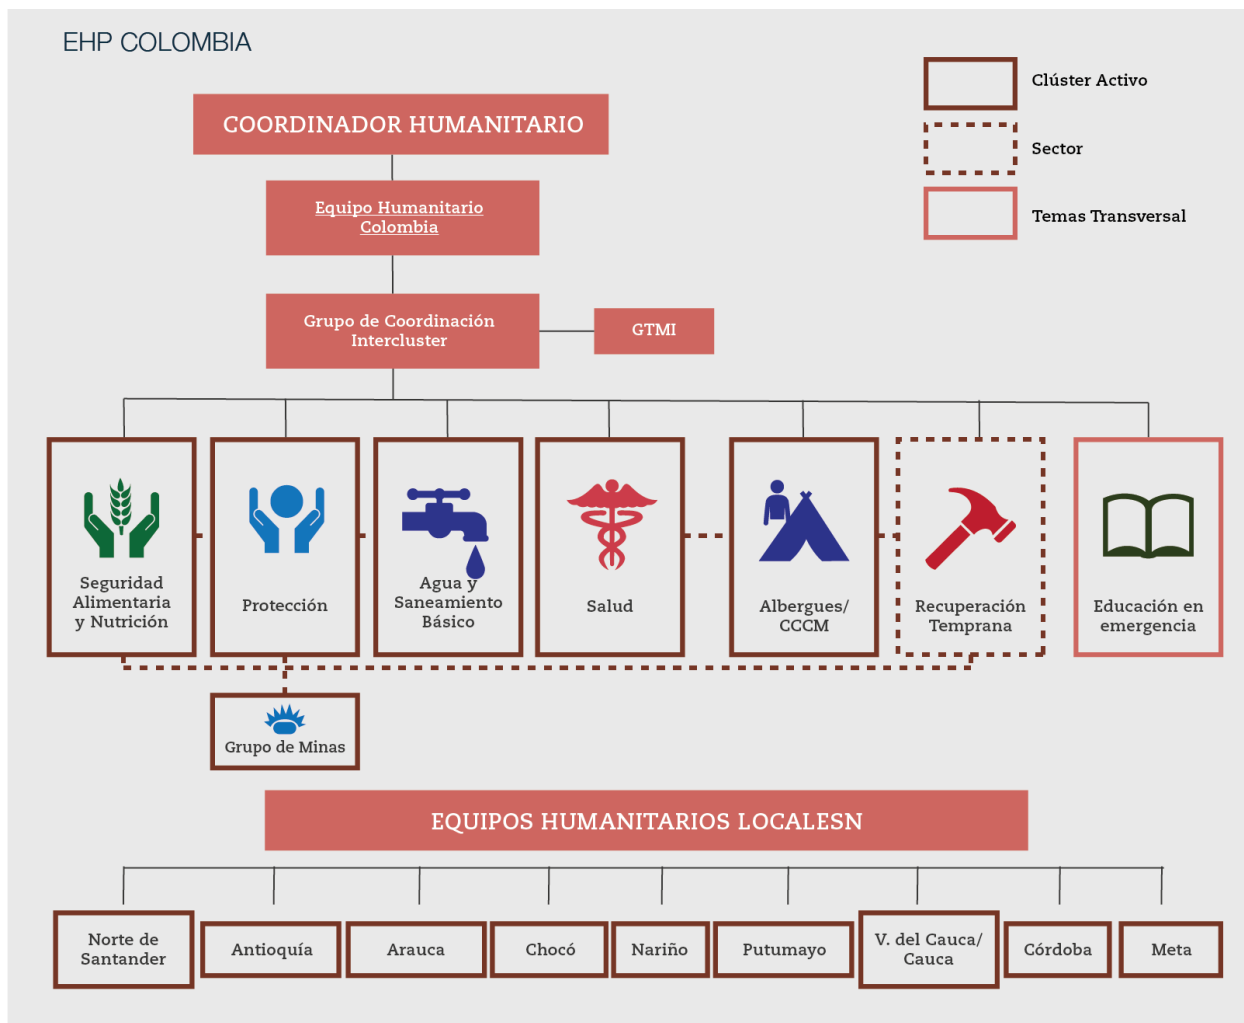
EHP COLOMBIA

Clúster Activo

Sector

Temas Transversal

COORDINADOR HUMANITARIO

Equipo Humanitario Colombia

Grupo de Coordinación Intercluster

GTMI

Seguridad Alimentaria y Nutrición

Protección

Agua y Saneamiento Básico

Salud

Albergues/ CCCM

Recuperación Temprana

Educación en emergencia

Grupo de Minas

EQUIPOS HUMANITARIOS LOCALESN

Norte de Santander

Antioquía

Arauca

Chocó

Nariño

Putumayo

V. del Cauca/ Cauca

Córdoba

Meta